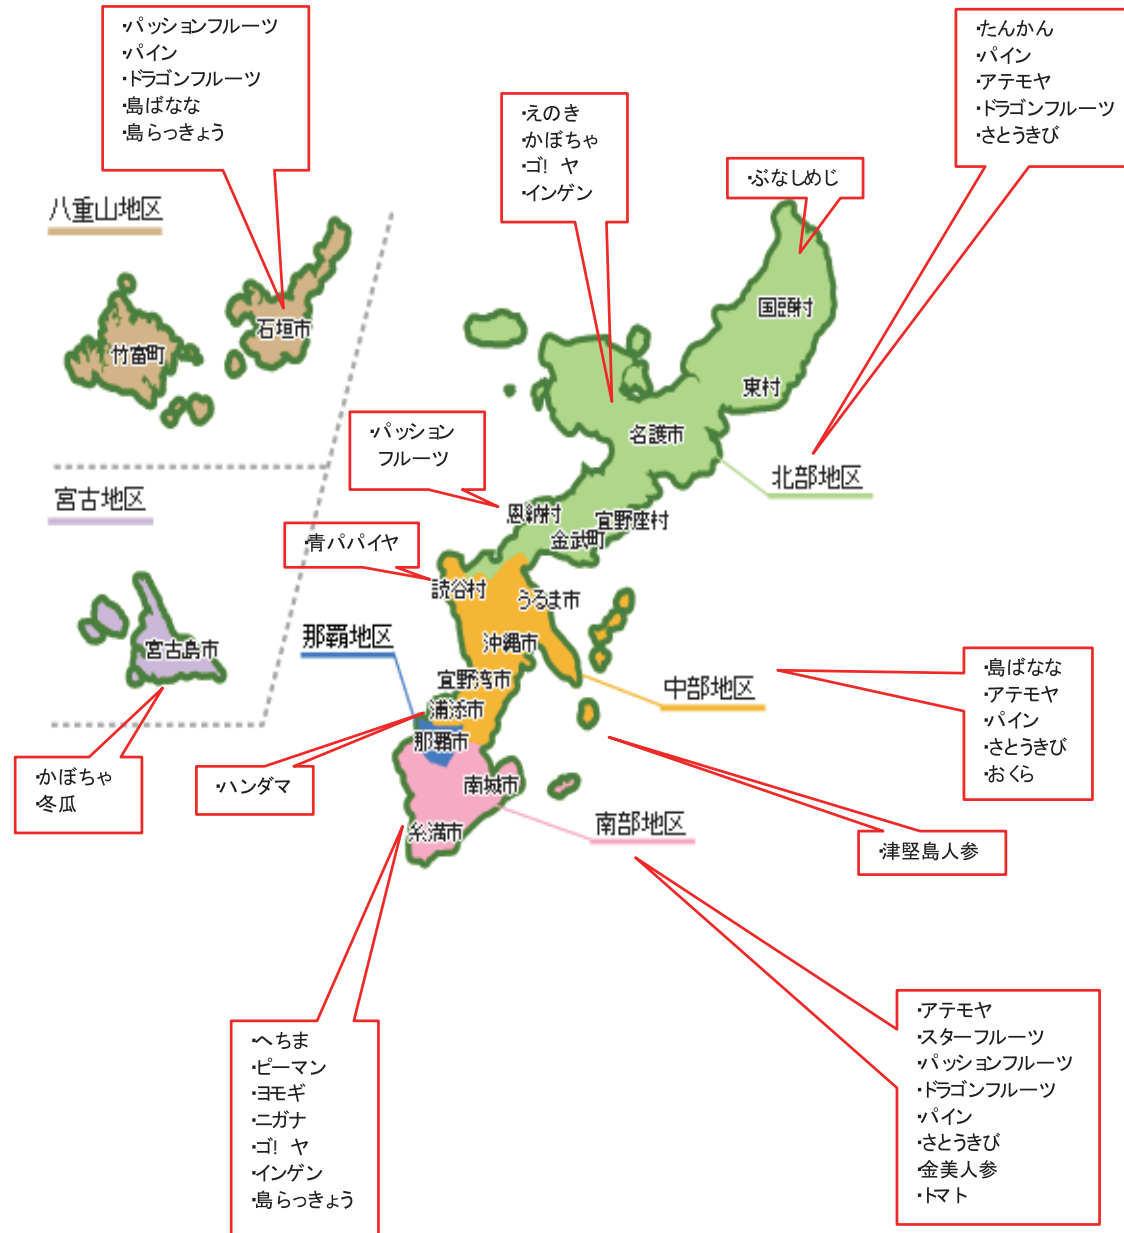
・パッションフルーツ
・パイン
・ドラゴンフルーツ
・島ばなな
・島らっきょう

・えのき
・かぼちゃ
・ゴ！ヤ
・インゲン

・たんかん
・パイン
・アテモヤ
・ドラゴンフルーツ
・さとうきび

・ぶなしめじ

八重山地区

石垣市

竹富町

国頭村

東村

名護市

北部地区

・パッション フルーツ

恩納村

宜野座村

金武町

宮古地区

・青パパイヤ

読谷村

うるま市

沖縄市

那覇地区

宮古島市

宜野湾市

浦添市

中部地区

・島ばなな
・アテモヤ
・パイン
・さとうきび
・おくら

那覇市

・かぼちゃ
・冬瓜

・ハンダマ

南城市

糸満市

南部地区

・津堅島人参

・アテモヤ
・スターフルーツ
・パッションフルーツ
・ドラゴンフルーツ
・パイン
・さとうきび
・金美人参
・トマト

・へちま
・ピーマン
・ヨモギ
・ニガナ
・ゴ！ヤ
・インゲン
・島らっきょう